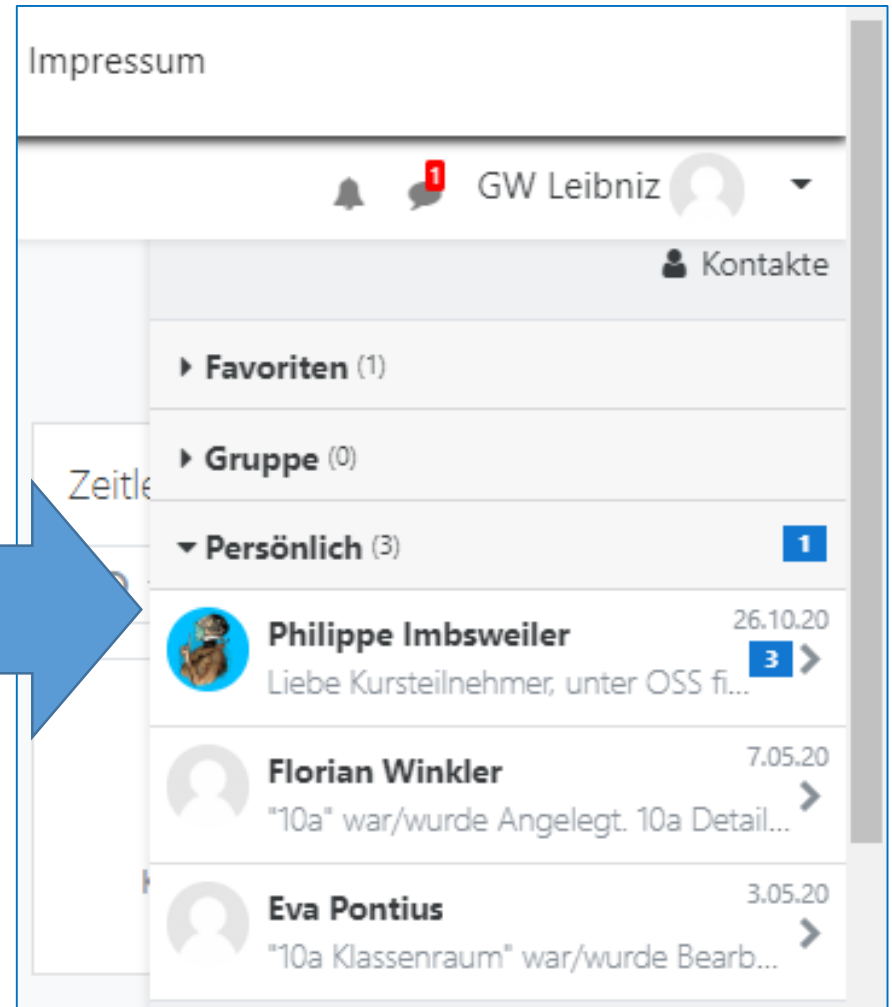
Impressum

1 GW Leibniz

Kontakte

Favoriten (1)

Gruppe (0)

Zeitle

Persönlich (3) 1

Philippe Imbsweiler 26.10.20
Liebe Kursteilnehmer, unter OSS fi... 3

Florian Winkler 7.05.20
"10a" war/wurde Angelegt. 10a Detail...

Eva Pontius 3.05.20
"10a Klassenraum" war/wurde Bearb...